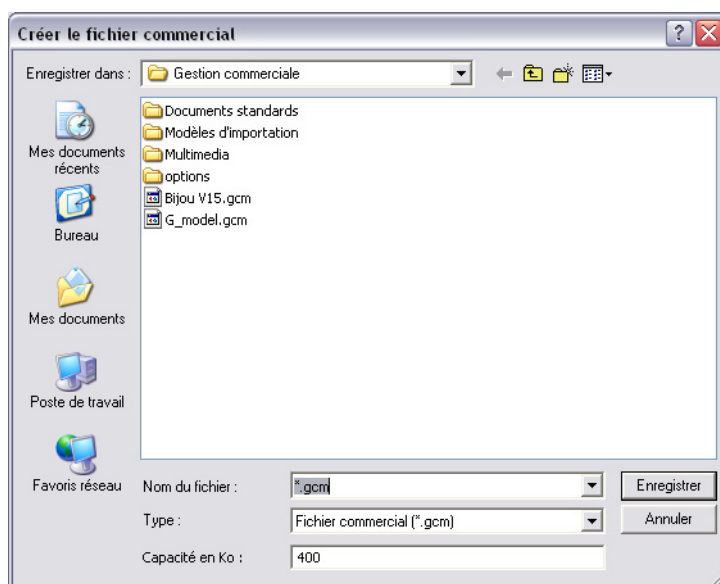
Créer le fichier commercial

Enregistrer dans : Gestion commerciale

Mes documents récents

Bureau

Mes documents

Poste de travail

Favoris réseau

Documents standards
Modèles d'importation
Multimedia
options
Bijou V15.gcm
G_model.gcm

Nom du fichier : *.gcm

Type : Fichier commercial (*.gcm)

Capacité en Ko : 400

Enregistrer

Annuler